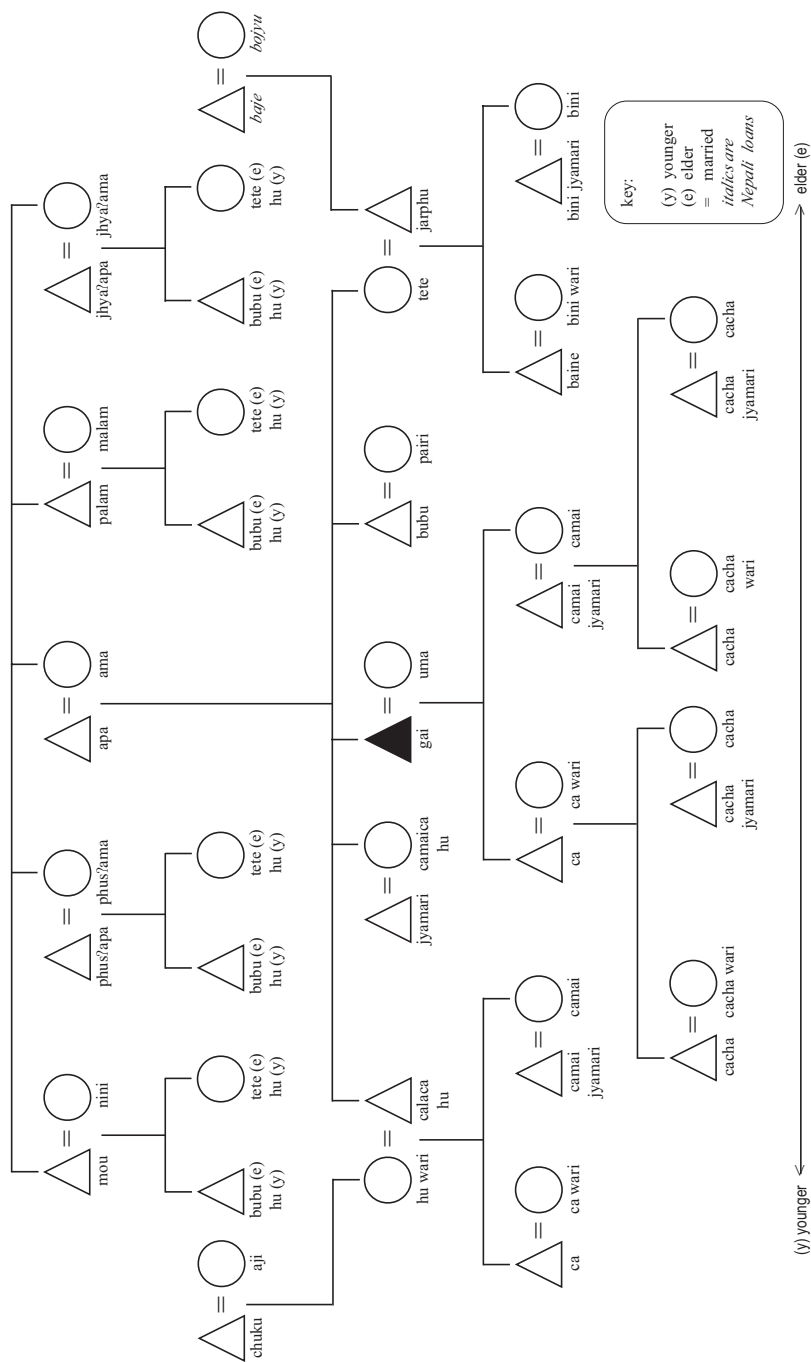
mou nini
bubu (e) hu (y) tete (e) hu (y)
phus?apa phus?ama
bubu (e) hu (y) tete (e) hu (y)
apa ama
palam malam
bubu (e) hu (y) tete (e) hu (y)
jhya?apa jhya?ama
bubu (e) hu (y) tete (e) hu (y)
baje bojyu

chuku aji
hu wari calaca hu
jyamari camaica hu
gai uma
bubu pairi
tete jarphu

ca ca wari
camai jyamari camai
ca ca wari
camai jyamari camai
baine bini wari
bini jyamari bini

cacha cacha wari
cacha jyamari cacha
cacha cacha wari
cacha jyamari cacha

key:
(y) younger
(e) elder
= married
italics are Nepali loans

(y) younger
elder (e)